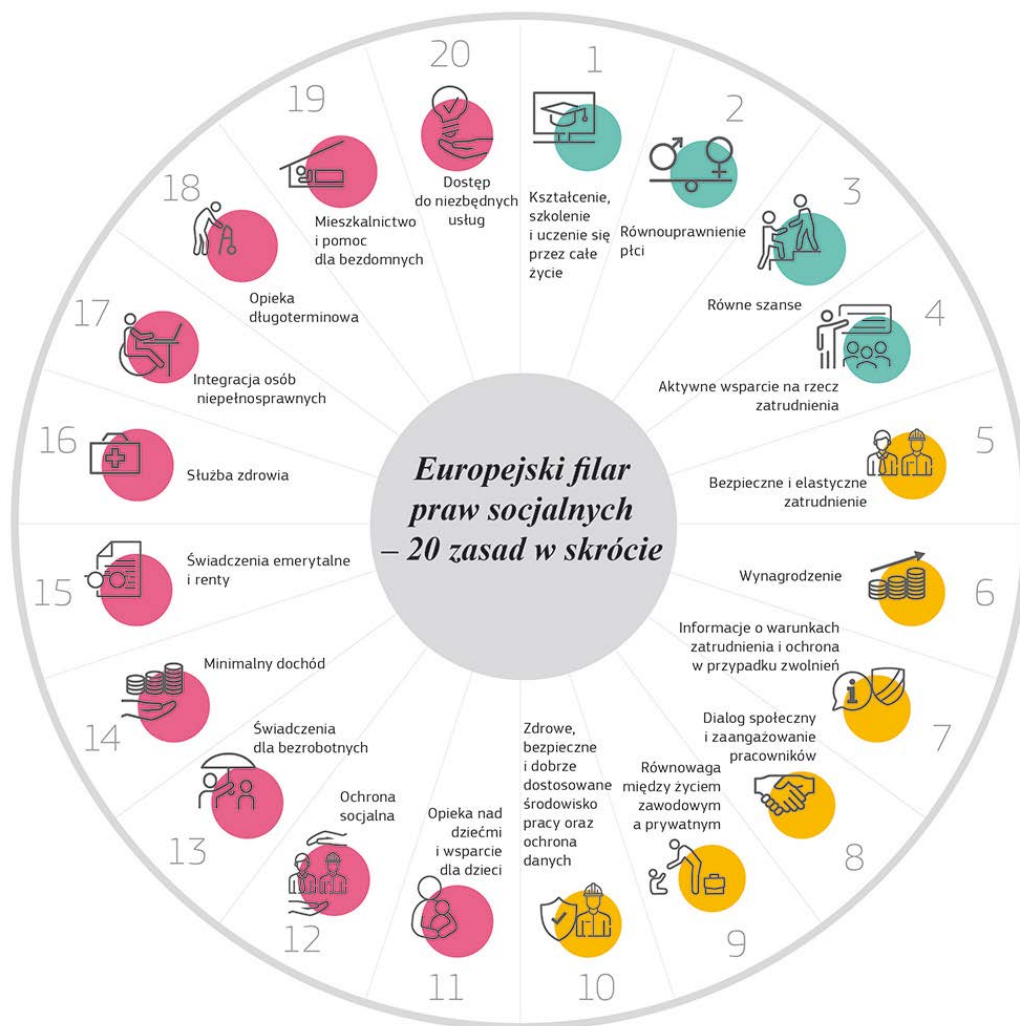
Europejski filar praw socjalnych – 20 zasad w skrócie

1
Kształcenie, szkolenie i uczenie się przez całe życie

2
Równouprawnienie płci

3
Równe szanse

4
Aktywne wsparcie na rzecz zatrudnienia

5
Bezpieczne i elastyczne zatrudnienie

6
Wynagrodzenie

7
Informacje o warunkach zatrudnienia i ochrona w przypadku zwolnień

8
Dialog społeczny i zaangażowanie pracowników

9
Równowaga między życiem zawodowym a prywatnym

10
Zdrowe, bezpieczne i dobrze dostosowane środowisko pracy oraz ochrona danych

11
Opieka nad dziećmi i wsparcie dla dzieci

12
Ochrona socjalna

13
Świadczenia dla bezrobotnych

14
Minimalny dochód

15
Świadczenia emerytalne i renty

16
Służba zdrowia

17
Integracja osób niepełnosprawnych

18
Opieka długoterminowa

19
Mieszkalnictwo i pomoc dla bezdomnych

20
Dostęp do niezbędnych usług